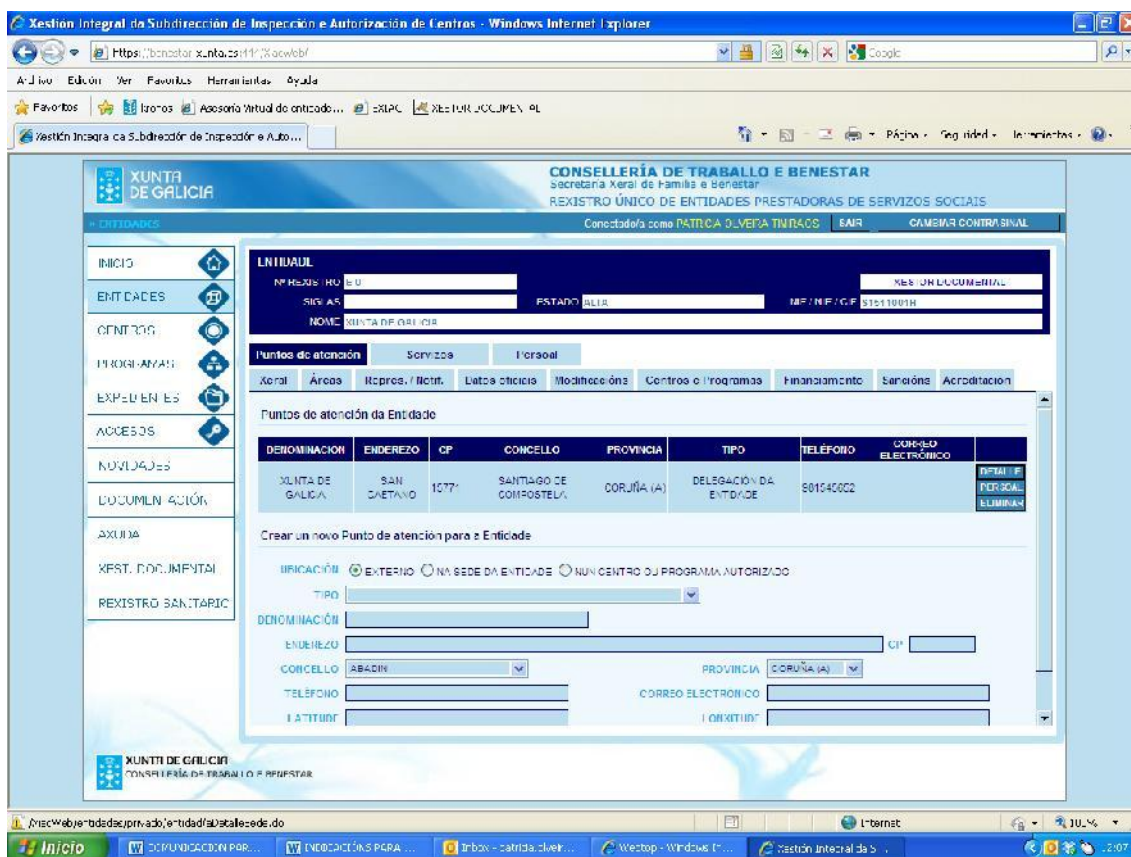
Xestión Integral da Subdirección de Inspección e Autorización de Centros - Windows Internet Explorer

https://benestar.xunta.es:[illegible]/Xacweb/

Google

Arquivo Edición Ver Favoritos Herramientas Ayuda

Favoritos | Iconos | Asesoría Virtual do entidade... | EXLAC | XESTOR DOCUMENTAL

Xestión Integral da Subdirección de Inspección e Auto...

Página Seguridad Herramientas

XUNTA DE GALICIA

CONSELLERÍA DE TRABALLO E BENESTAR
Secretaría Xeral de Familia e Benestar
REXISTRO ÚNICO DE ENTIDADES PRESTADORAS DE SERVIZOS SOCIAIS

» ENTIDADES

Conectado/a como PATRICIA OLVEIRA TINRAOS | SAIR | CAMBIAR CONTRASINAL

INICIO
ENTIDADES
CENTROS
PROGRAMAS
EXPEDIENTES
ACCESOS
NOVIDADES
DOCUMENTACIÓN
AXUDA
XEST. DOCUMENTAL
REXISTRO SANITARIO

ENTIDADE
Nº REXISTRO E-0
SIGLAS
ESTADO ALTA
NIF / NIE / CIF S1511001H
NOME XUNTA DE GALICIA
XESTOR DOCUMENTAL

Puntos de atención | Servizos | Persoal

Xeral | Áreas | Repres. / Notif. | Datos oficiais | Modificacións | Centros e Programas | Financiamento | Sancións | Acreditación

Puntos de atención da Entidade

| DENOMINACIÓN | ENDEREZO | CP | CONCELLO | PROVINCIA | TIPO | TELÉFONO | CORREO ELECTRÓNICO | |
|---|---|---|---|---|---|---|---|---|
| XUNTA DE GALICIA | SAN CAETANO | 1577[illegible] | SANTIAGO DE COMPOSTELA | CORUÑA (A) | DELEGACIÓN DA ENTIDADE | 981545052 | | DETALLE PERSOAL ELIMINAR |

Crear un novo Punto de atención para a Entidade

UBICACIÓN ⦿ EXTERNO ○ NA SEDE DA ENTIDADE ○ NUN CENTRO OU PROGRAMA AUTORIZADO
TIPO
DENOMINACIÓN
ENDEREZO
CP
CONCELLO ABADÍN
PROVINCIA CORUÑA (A)
TELÉFONO
CORREO ELECTRÓNICO
LATITUDE
LONXITUDE

XUNTA DE GALICIA
CONSELLERÍA DE TRABALLO E BENESTAR

/XacWeb/entidades/privado/entidad/aDetallesede.do

Internet 100%

Inicio | COMUNICACION POR... | INDICACIÓNS PARA ... | Inbox - patricia.olveir... | Westop - Windows I... | Xestión Integral da S...